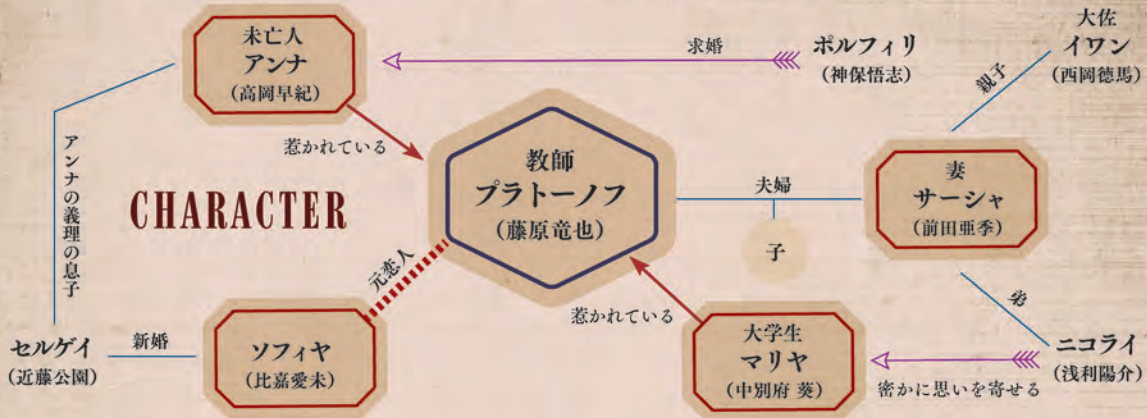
未亡人
アンナ
（高岡早紀）

求婚

ポルフィリ
（神保悟志）

大佐
イワン
（西岡徳馬）

親子

惹かれている

アンナの義理の息子

CHARACTER

教師
プラトーノフ
（藤原竜也）

夫婦

子

妻
サーシャ
（前田亜季）

元恋人

弟

セルゲイ
（近藤公園）

新婚

ソフィヤ
（比嘉愛未）

惹かれている

大学生
マリヤ
（中別府 葵）

密かに思いを寄せる

ニコライ
（浅利陽介）